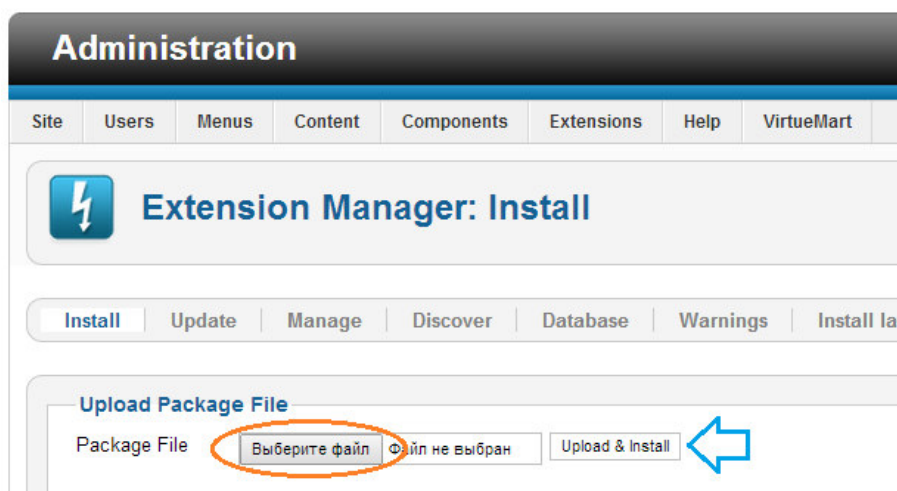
Administration

Site | Users | Menus | Content | Components | Extensions | Help | VirtueMart

Extension Manager: Install

Install | Update | Manage | Discover | Database | Warnings | Install la

Upload Package File

Package File Выберите файл Файл не выбран Upload & Install